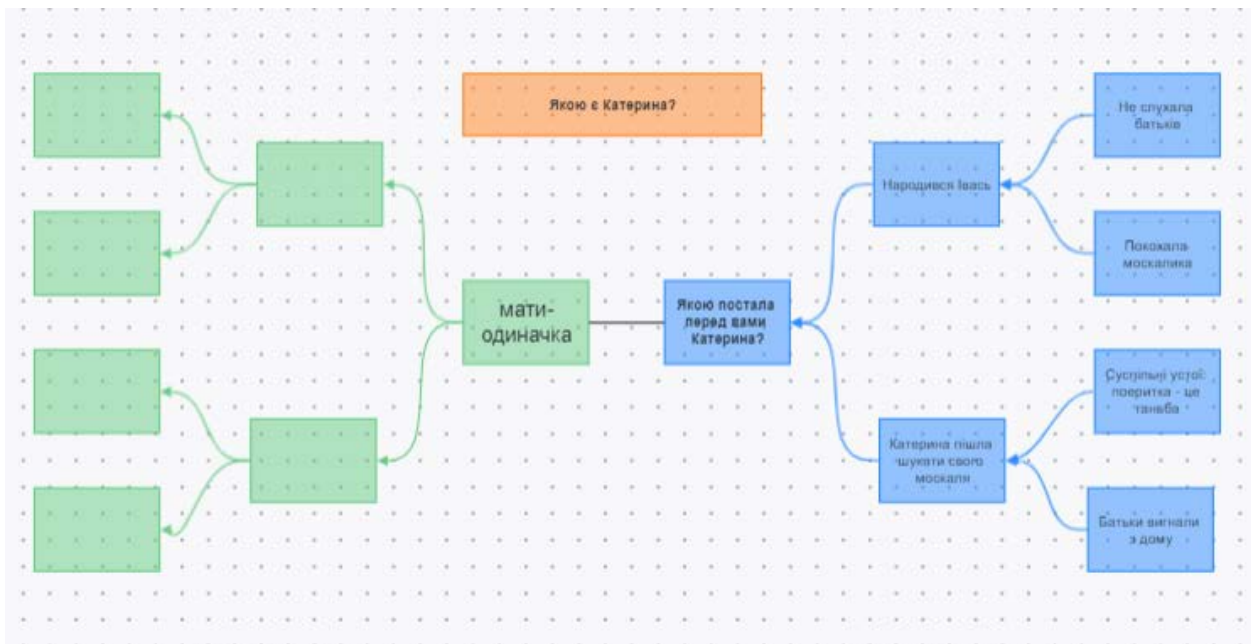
Якою є Катерина?

мати-одиначка

Якою постала перед вами Катерина?

Народився Івась

Не слухала батьків

Покохала москалика

Катерина пішла шукати свого москаля

Суспільні устої: покритка - це ганьба

Батьки вигнали з дому